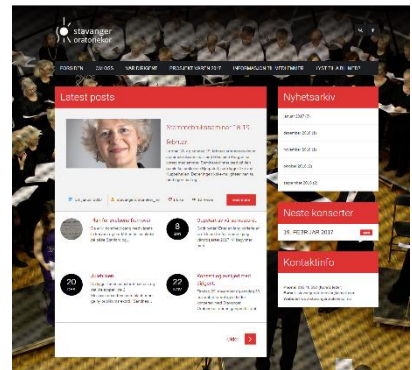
stavanger oratoriekor

FORSIDEN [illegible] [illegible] PROSJEKT VÅREN 2017 INFORMASJON TIL MEDLEMMER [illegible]

Latest posts

Stemmeseminar 18. og 19. februar

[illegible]

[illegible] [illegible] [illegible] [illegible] Read more

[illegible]

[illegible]

8 jan

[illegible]

20 nov

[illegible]

22 okt

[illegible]

Older

Nyhetsarkiv

januar 2017 (1)

desember 2016 (1)

november 2016 (1)

oktober 2016 (1)

september 2016 (1)

Neste konserter

19. FEBRUAR 2017

Kontaktinfo

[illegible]